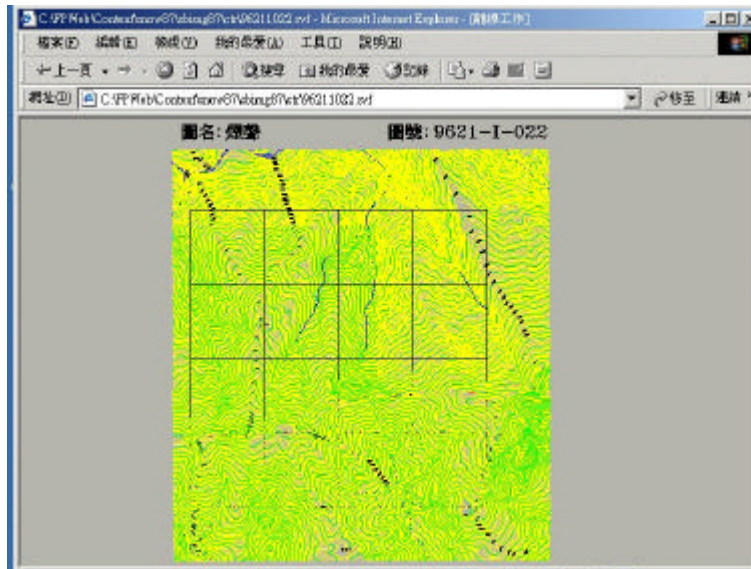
C:\FPWeb\Contourfmove87\zbimg87\ctr\96211022.svf - Microsoft Internet Explorer - [離線工作]

檔案(F) 編輯(E) 檢視(V) 我的最愛(A) 工具(T) 說明(H)

上一頁 · → · 搜尋 我的最愛 記錄

網址(D) C:\FPWeb\Contourfmove87\zbimg87\ctr\96211022.svf

移至 連結

圖名: 爆磐 圖號: 9621-I-022